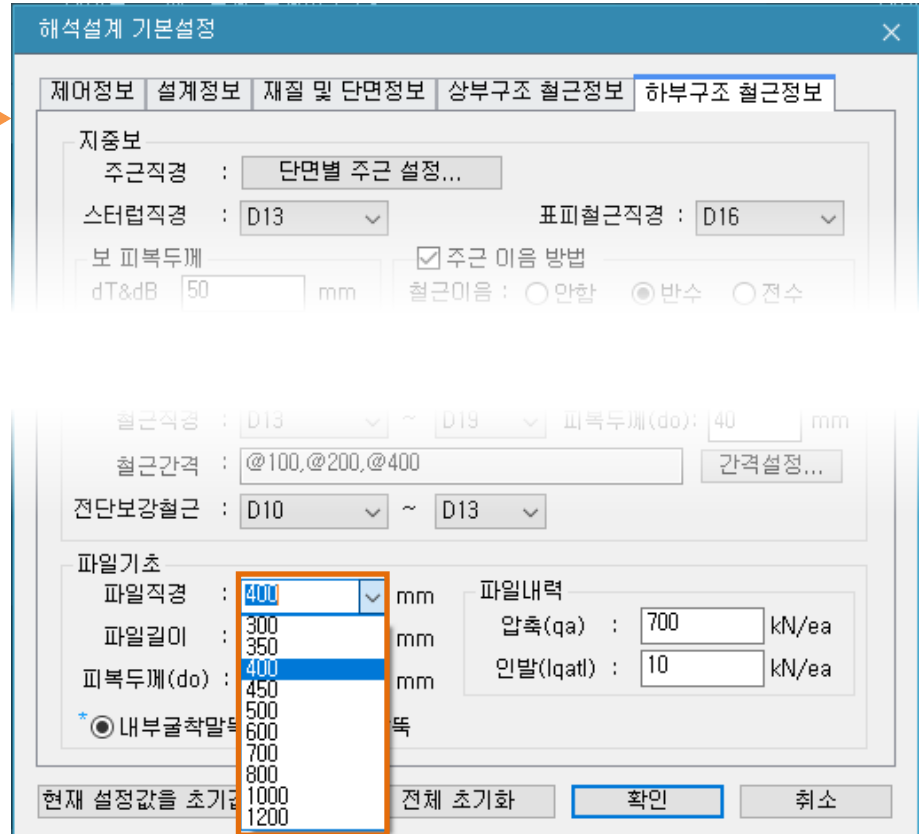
해석설계 기본설정

제어정보 | 설계정보 | 재질 및 단면정보 | 상부구조 철근정보 | 하부구조 철근정보

지중보
주근직경 : 단면별 주근 설정...
스터럽직경 : D13
표피철근직경 : D16
보 피복두께
dT&dB 50 mm
주근 이음 방법
철근이음 : 안함 반수 전수

철근직경 : D13 ~ D19 피복두께(do): 40 mm
철근간격 : @100,@200,@400 간격설정...
전단보강철근 : D10 ~ D13

파일기초
파일직경 : 400 mm
파일길이 : mm
피복두께(do) : mm
300
350
400
450
500
600
700
800
1000
1200
파일내력
압축(qa) : 700 kN/ea
인발(lqatl) : 10 kN/ea
* 내부굴착말뚝 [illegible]뚝

현재 설정값을 초기값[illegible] 전체 초기화 확인 취소